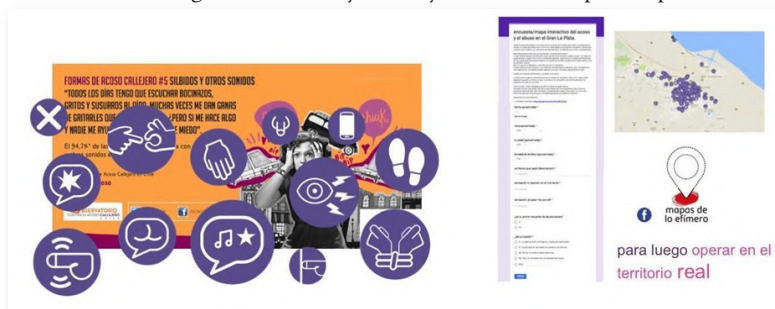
FORMAS DE ACOSO CALLEJERO #5 SILBIDOS Y OTROS SONIDOS
"TODOS LOS DÍAS TENGO QUE ESCUCHAR BOCINAZOS, GRITOS Y SUSURROS AL OÍDO. MUCHAS VECES ME DAN GANAS DE GRITARLES QUE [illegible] PERO SI ME HACE ALGO Y NADIE ME AYU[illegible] MIEDO".

El 94,7% de las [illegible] con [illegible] sonidos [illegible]

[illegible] Acoso Callejero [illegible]

OBSERVATORIO CONTRA EL ACOSO CALLEJERO

encuesta/mapa interactivo del acoso y el abuso en el Gran La Plata.

mapas de lo efímero

para luego operar en el territorio real